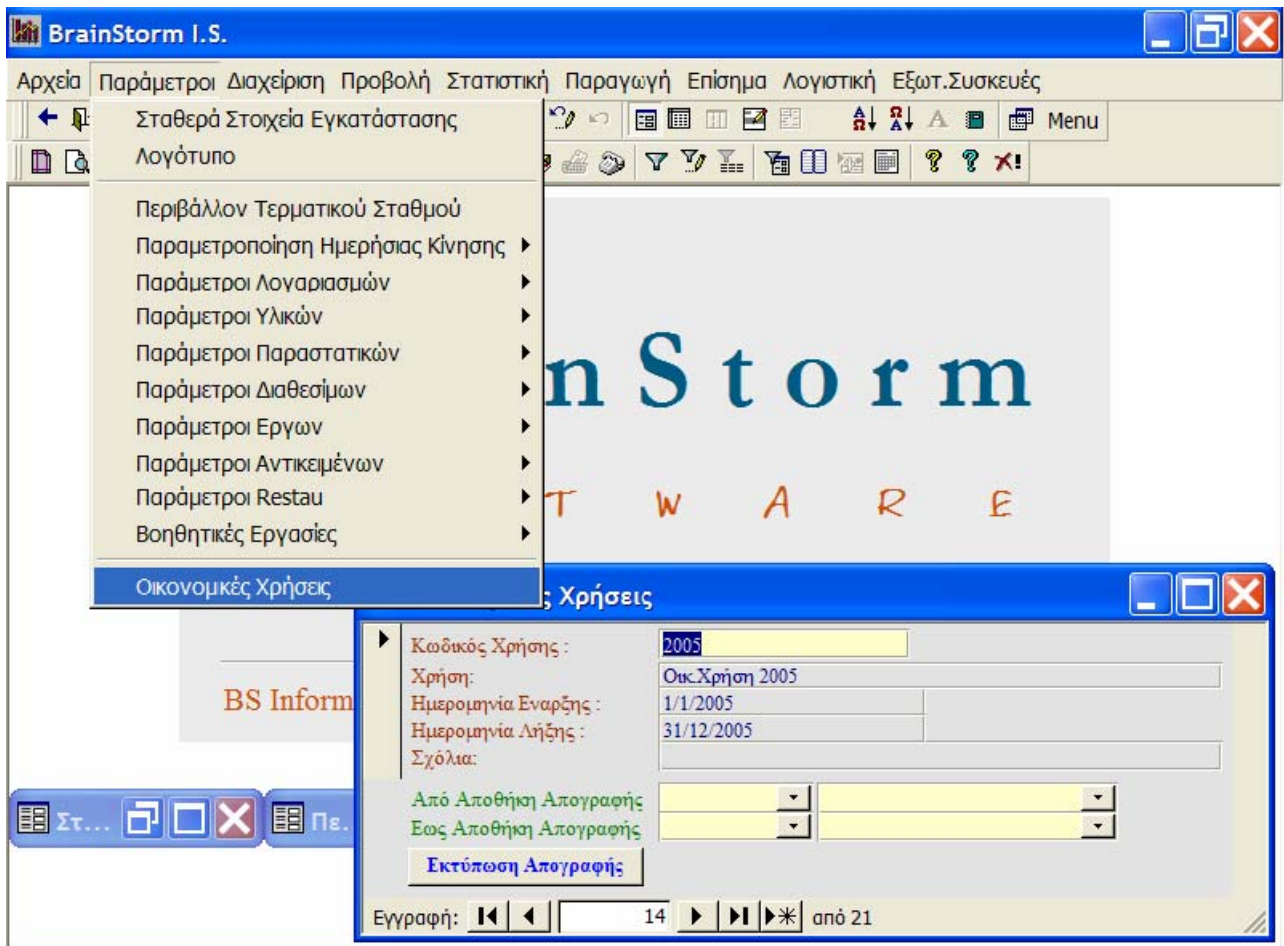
BrainStorm I.S.

Αρχεία Παράμετροι Διαχείριση Προβολή Στατιστική Παραγωγή Επίσημα Λογιστική Εξωτ.Συσκευές

Menu

Σταθερά Στοιχεία Εγκατάστασης
Λογότυπο
Περιβάλλον Τερματικού Σταθμού
Παραμετροποίηση Ημερήσιας Κίνησης
Παράμετροι Λογαριασμών
Παράμετροι Υλικών
Παράμετροι Παραστατικών
Παράμετροι Διαθεσίμων
Παράμετροι Εργων
Παράμετροι Αντικειμένων
Παράμετροι Restau
Βοηθητικές Εργασίες
Οικονομικές Χρήσεις

nStorm
T W A R E

BS Inform

Στ...
Πε.

ς Χρήσεις

Κωδικός Χρήσης : 2005
Χρήση: Οικ.Χρήση 2005
Ημερομηνία Εναρξης : 1/1/2005
Ημερομηνία Λήξης : 31/12/2005
Σχόλια:

Από Αποθήκη Απογραφής
Εως Αποθήκη Απογραφής
Εκτύπωση Απογραφής

Εγγραφή: 14 από 21